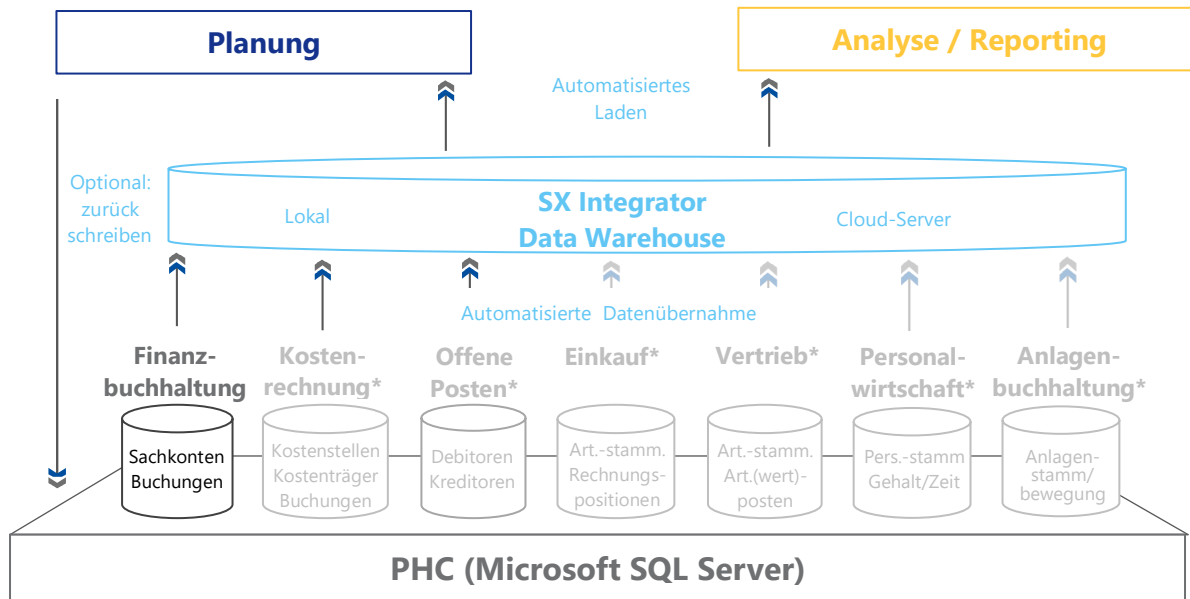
Planung

Analyse / Reporting

Automatisiertes Laden

Optional: zurück schreiben

SX Integrator Data Warehouse

Lokal

Cloud-Server

Automatisierte Datenübernahme

Finanzbuchhaltung

Kostenrechnung*

Offene Posten*

Einkauf*

Vertrieb*

Personalwirtschaft*

Anlagenbuchhaltung*

Sachkonten Buchungen

Kostenstellen Kostenträger Buchungen

Debitoren Kreditoren

Art.-stamm. Rechnungspositionen

Art.-stamm. Art.(wert)-posten

Pers.-stamm Gehalt/Zeit

Anlagenstamm/ bewegung

PHC (Microsoft SQL Server)